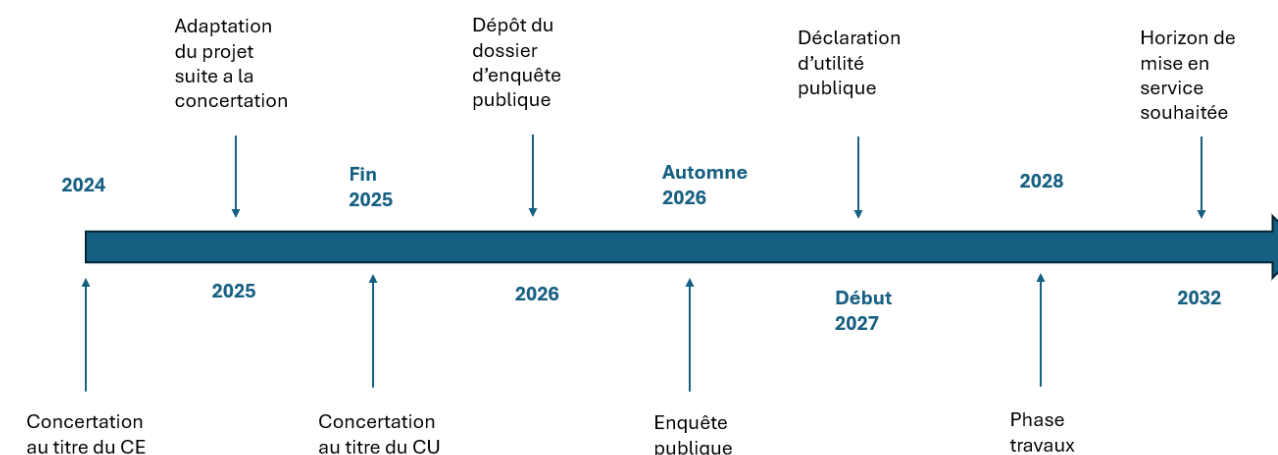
Adaptation du projet suite a la concertation

Dépôt du dossier d'enquête publique

Déclaration d'utilité publique

Horizon de mise en service souhaitée

2024

Fin 2025

Automne 2026

2028

2025

2026

Début 2027

2032

Concertation au titre du CE

Concertation au titre du CU

Enquête publique

Phase travaux